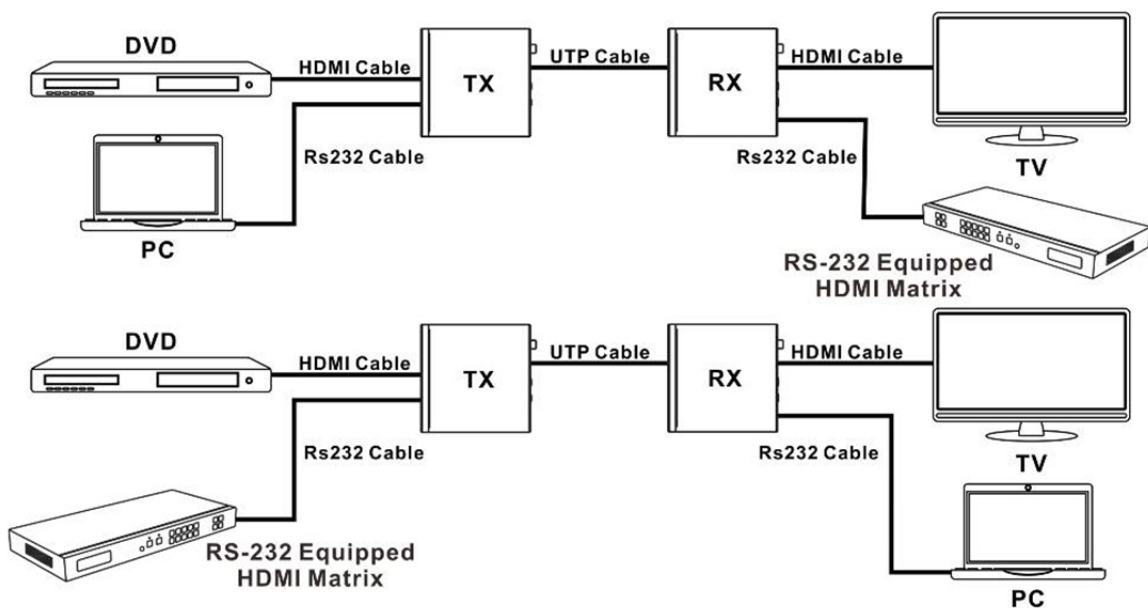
DVD
HDMI Cable
TX
UTP Cable
RX
HDMI Cable
Rs232 Cable
Rs232 Cable
TV
PC
RS-232 Equipped HDMI Matrix

DVD
HDMI Cable
TX
UTP Cable
RX
HDMI Cable
Rs232 Cable
Rs232 Cable
TV
RS-232 Equipped HDMI Matrix
PC